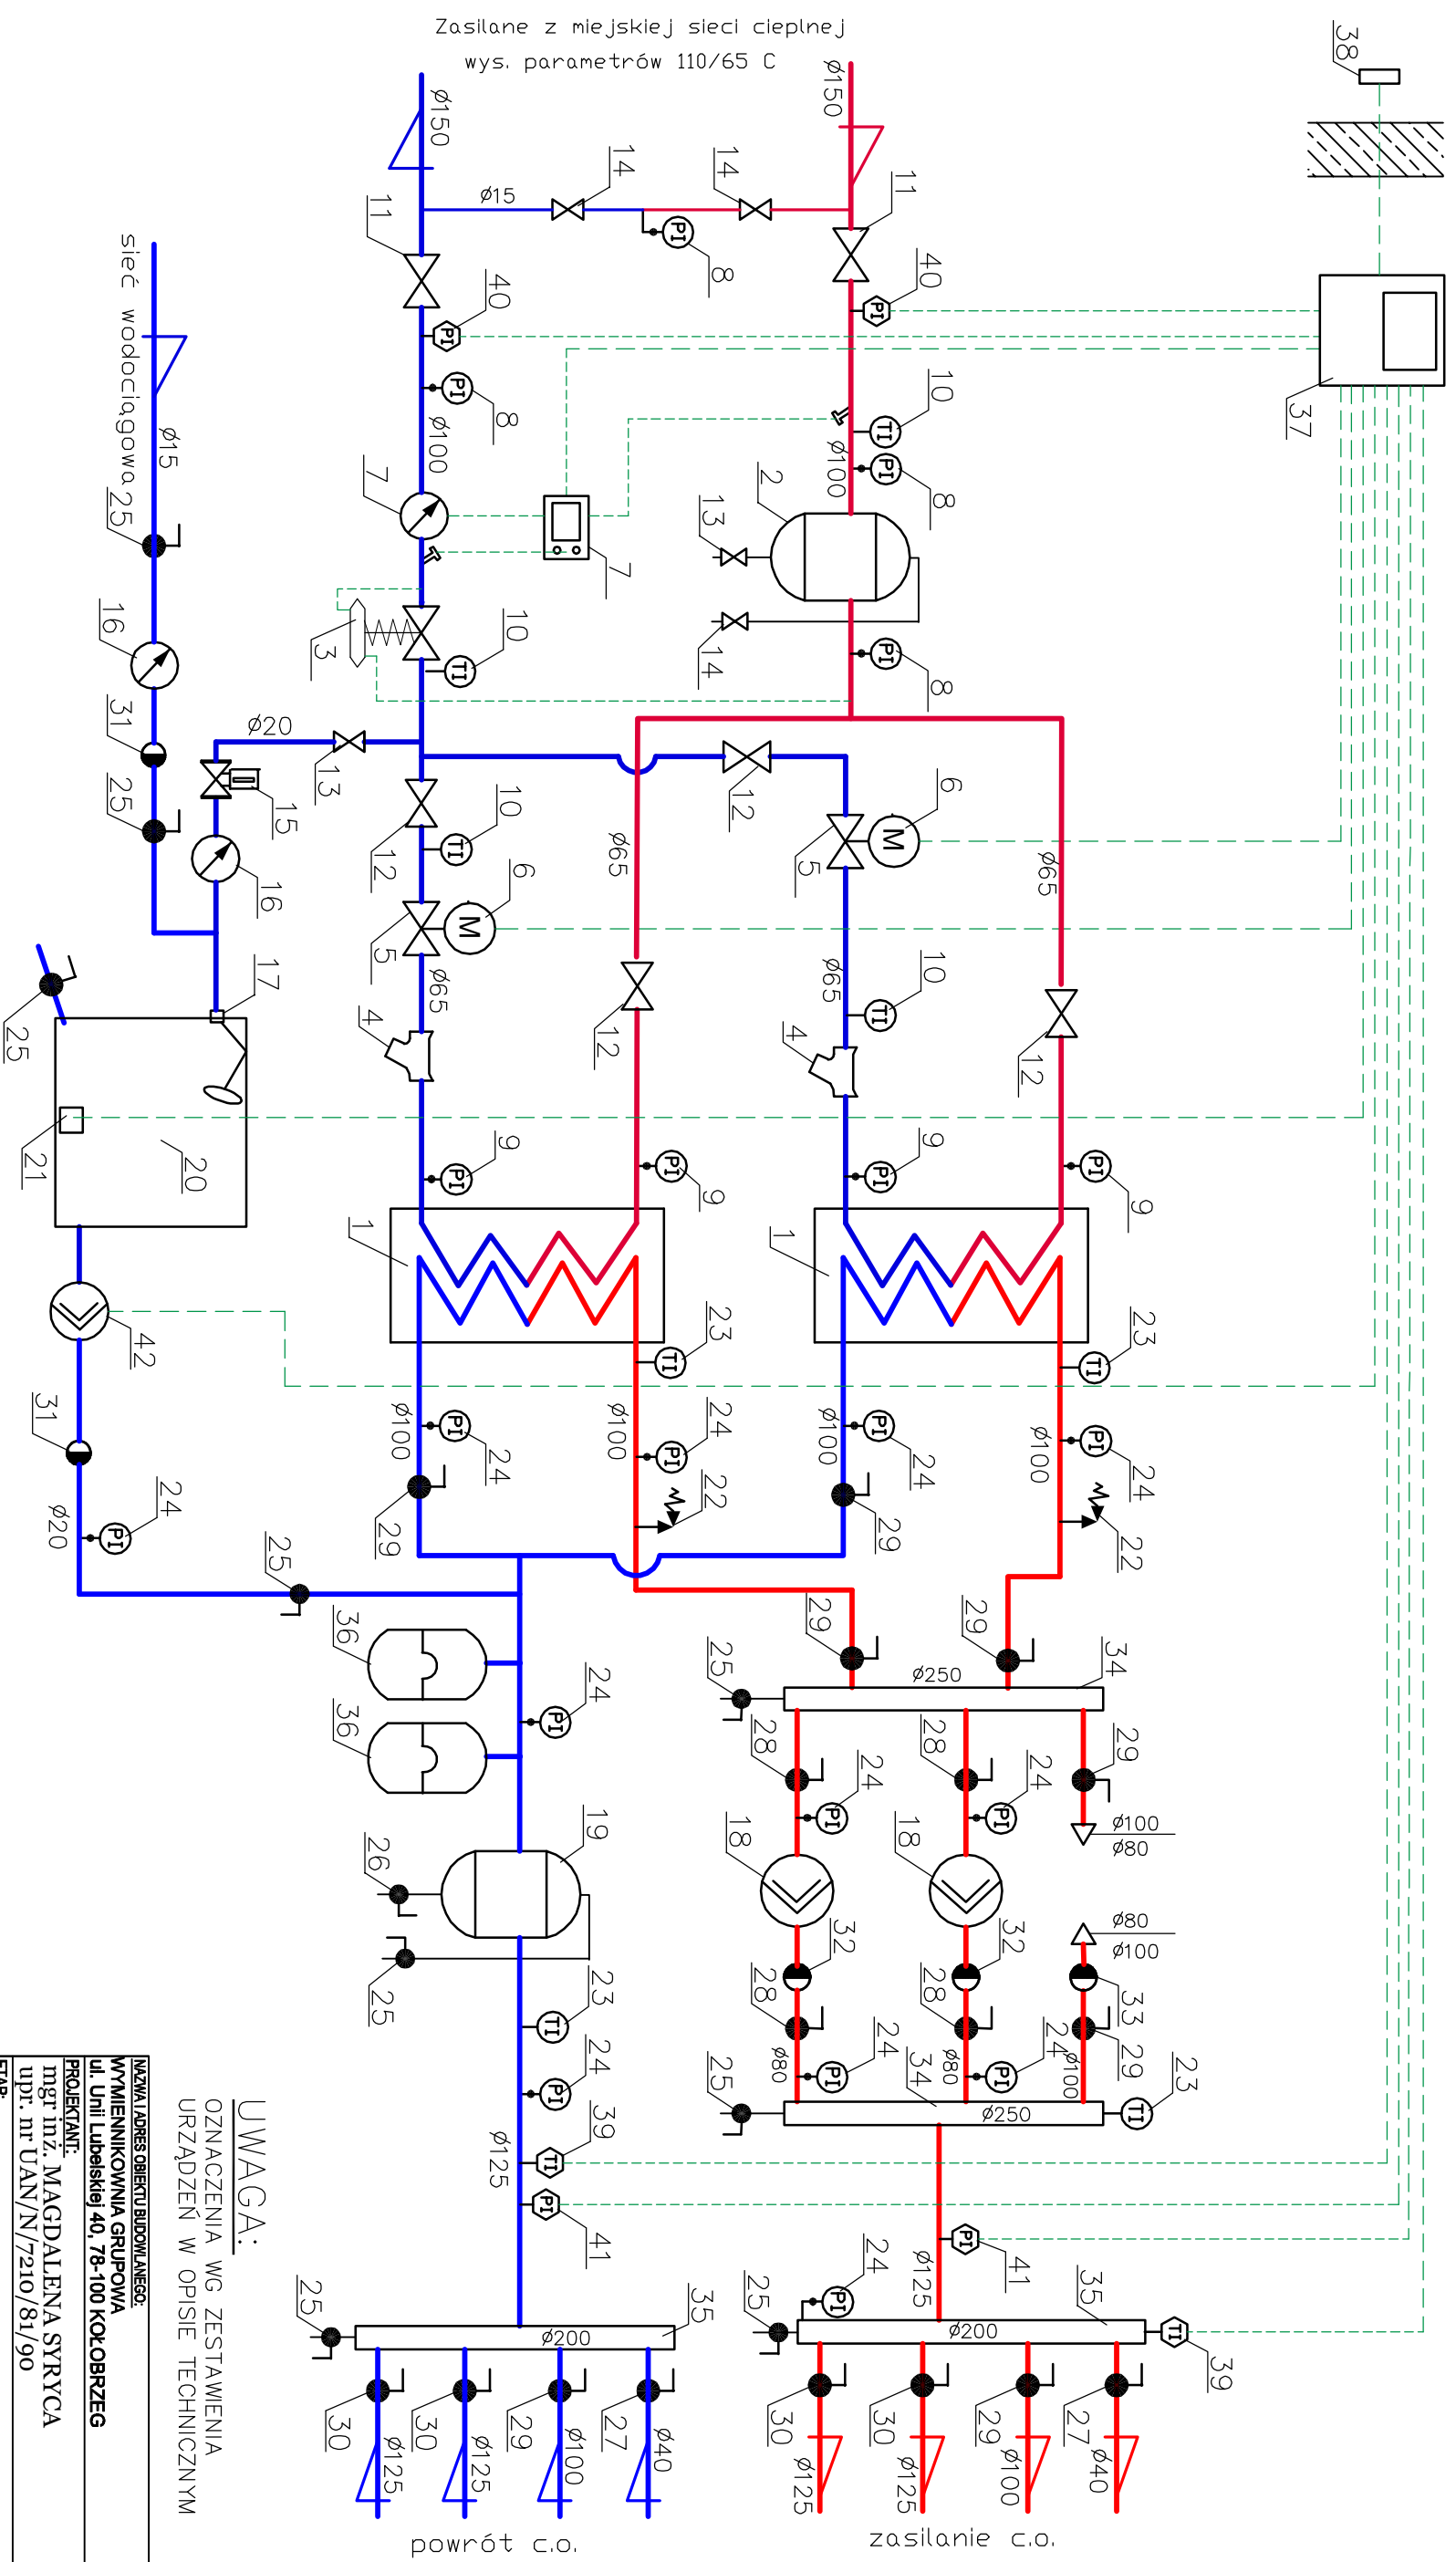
Zasilane z miejskiej sieci cieplnej
wys. parametrów 110/65 C

ø150
ø150
ø15
14
14
11
11
PI
8
40
40
PI
PI
PI
8
10
TI
ø100
ø100
PI
8
7
7
2
13
3
10
TI
14
PI
8
sieć wodociągowa
ø15
25
16
31
25
ø20
13
15
16
10
TI
12
6
M
5
ø65
12
ø65
6
M
5
ø65
10
TI
ø65
12
12
4
4
17
25
21
20
9
PI
PI
9
9
PI
PI
9
1
1
23
TI
23
TI
42
31
ø100
PI
24
ø100
PI
24
ø100
PI
24
ø100
PI
24
22
22
29
29
24
PI
ø20
25
29
29
36
36
24
PI
25
ø250
34
28
28
29
24
24
PI
PI
18
18
ø100
ø80
19
26
ø80
ø100
32
32
28
28
33
25
23
TI
24
PI
24
24
PI
PI
ø80
ø80
34
ø100
29
23
25
ø250
TI
39
TI
ø125
PI
41
PI
41
24
ø125
PI
25
35
35
25
ø200
ø200
TI
39
30
30
29
27
30
30
29
27
ø125
ø125
ø100
ø40
ø125
ø125
ø100
ø40
powrót c.o.
zasilanie c.o.
38
37
UWAGA:
OZNACZENIA WG ZESTAWIENIA URZĄDZEŃ W OPISIE TECHNICZNYM

NAZWA I ADRES OBIEKTU BUDOWLANEGO:
WYMIENNIKOWNIA GRUPOWA
ul. Unii Lubelskiej 40, 78-100 KOŁOBRZEG
PROJEKTANT:
mgr inż. MAGDALENA SYRYCA
upr. nr UAN/N/7210/81/90
ETAP: